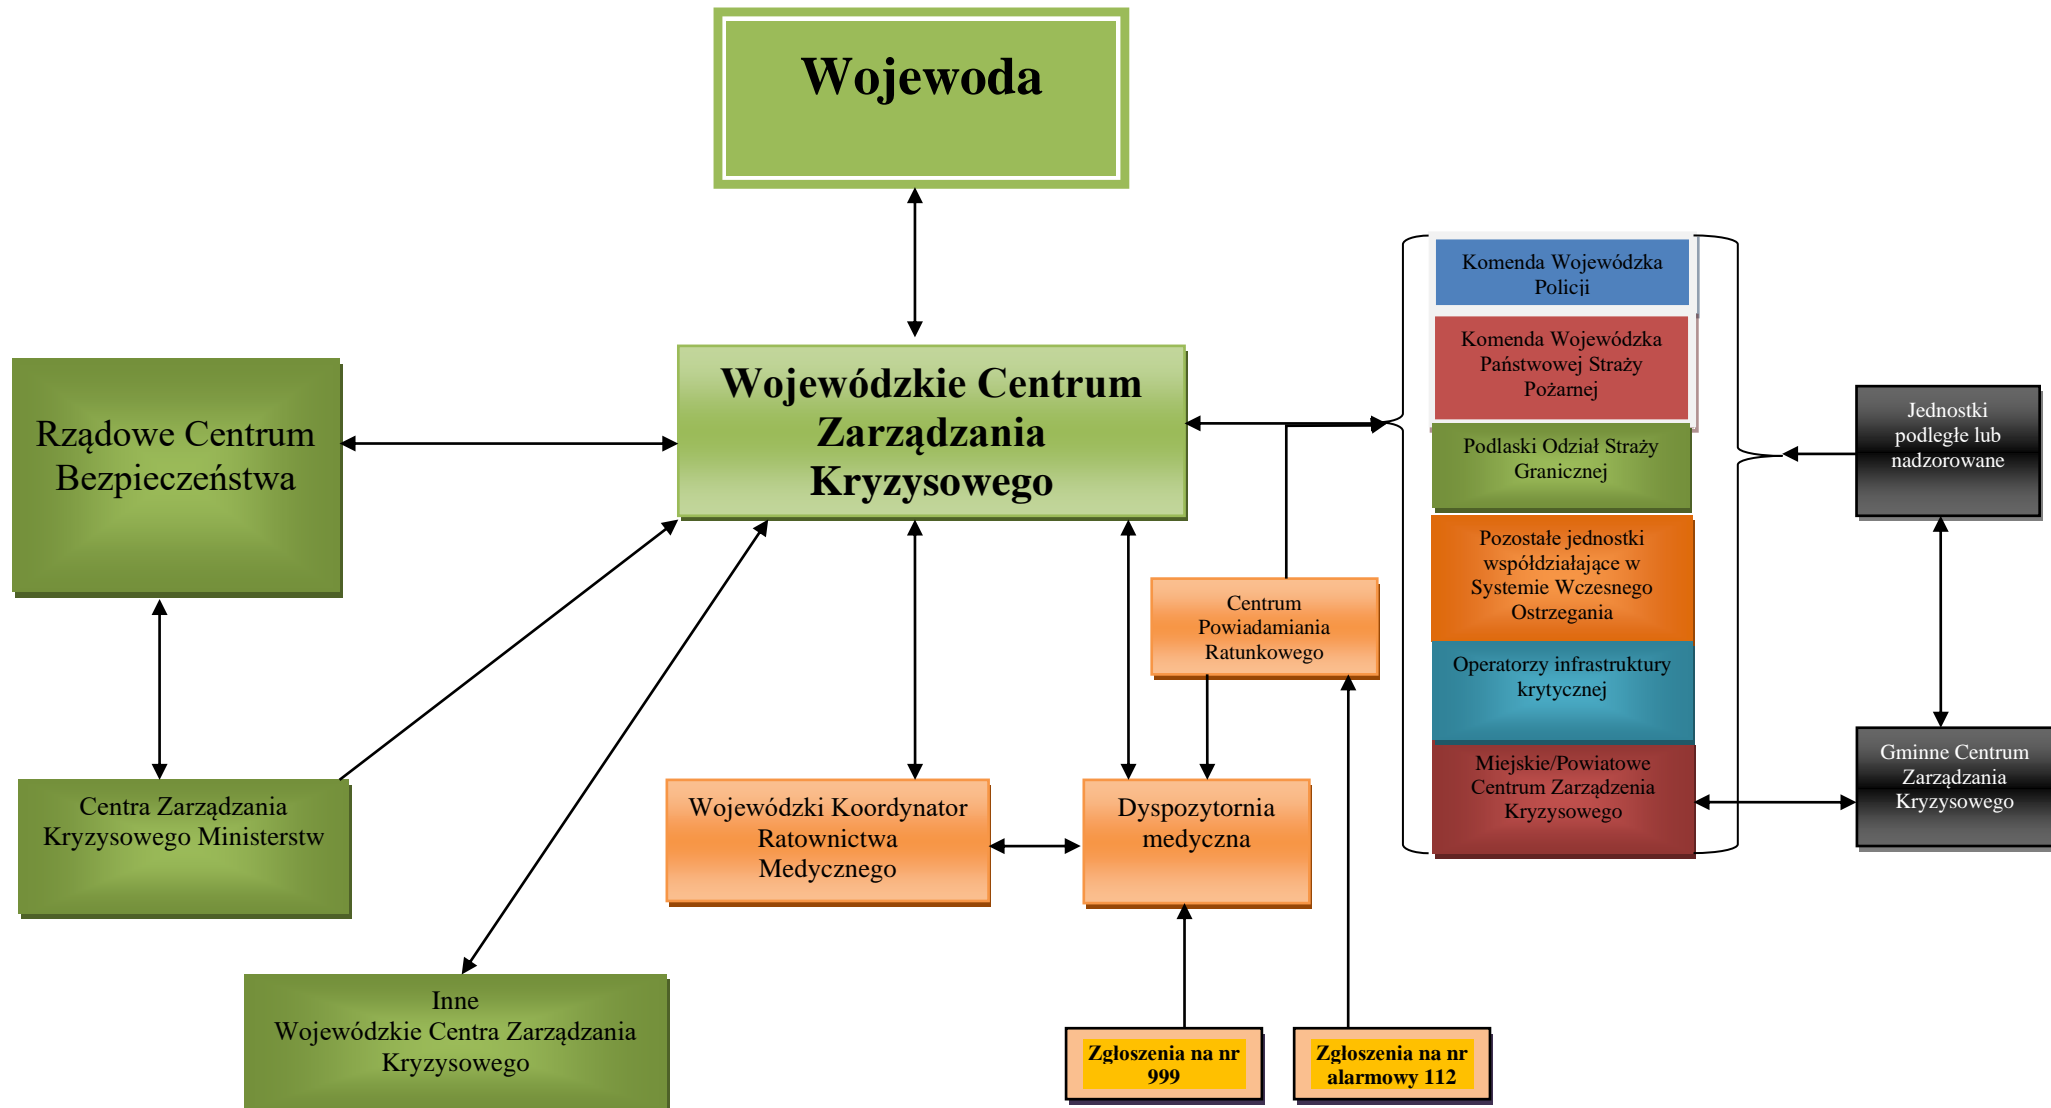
Wojewoda

Rządowe Centrum Bezpieczeństwa

Wojewódzkie Centrum Zarządzania Kryzysowego

Komenda Wojewódzka Policji

Komenda Wojewódzka Państwowej Straży Pożarnej

Podlaski Odział Straży Granicznej

Pozostałe jednostki współdziałające w Systemie Wczesnego Ostrzegania

Operatorzy infrastruktury krytycznej

Miejskie/Powiatowe Centrum Zarządzenia Kryzysowego

Jednostki podległe lub nadzorowane

Gminne Centrum Zarządzania Kryzysowego

Centrum Powiadamiania Ratunkowego

Centra Zarządzania Kryzysowego Ministerstw

Wojewódzki Koordynator Ratownictwa Medycznego

Dyspozytornia medyczna

Inne Wojewódzkie Centra Zarządzania Kryzysowego

Zgłoszenia na nr 999

Zgłoszenia na nr alarmowy 112